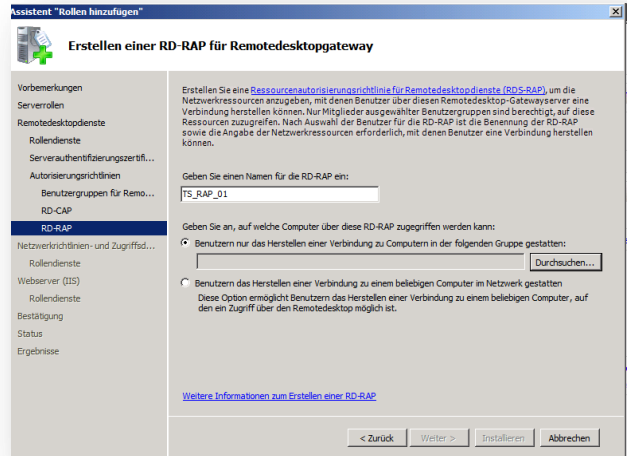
Assistent "Rollen hinzufügen"

Erstellen einer RD-RAP für Remotedesktopgateway

Vorbemerkungen
Serverrollen
Remotedesktopdienste
Rollendienste
Serverauthentifizierungszertifi...
Autorisierungsrichtlinien
Benutzergruppen für Remo...
RD-CAP
RD-RAP
Netzwerkrichtlinien- und Zugriffsd...
Rollendienste
Webserver (IIS)
Rollendienste
Bestätigung
Status
Ergebnisse

Erstellen Sie eine Ressourcenautorisierungsrichtlinie für Remotedesktopdienste (RDS-RAP), um die Netzwerkressourcen anzugeben, mit denen Benutzer über diesen Remotedesktop-Gatewayserver eine Verbindung herstellen können. Nur Mitglieder ausgewählter Benutzergruppen sind berechtigt, auf diese Ressourcen zuzugreifen. Nach Auswahl der Benutzer für die RD-RAP ist die Benennung der RD-RAP sowie die Angabe der Netzwerkressourcen erforderlich, mit denen Benutzer eine Verbindung herstellen können.

Geben Sie einen Namen für die RD-RAP ein:

TS_RAP_01

Geben Sie an, auf welche Computer über diese RD-RAP zugegriffen werden kann:

Benutzern nur das Herstellen einer Verbindung zu Computern in der folgenden Gruppe gestatten:

Durchsuchen...

Benutzern das Herstellen einer Verbindung zu einem beliebigen Computer im Netzwerk gestatten
Diese Option ermöglicht Benutzern das Herstellen einer Verbindung zu einem beliebigen Computer, auf den ein Zugriff über den Remotedesktop möglich ist.

Weitere Informationen zum Erstellen einer RD-RAP

< Zurück | Weiter > | Installieren | Abbrechen